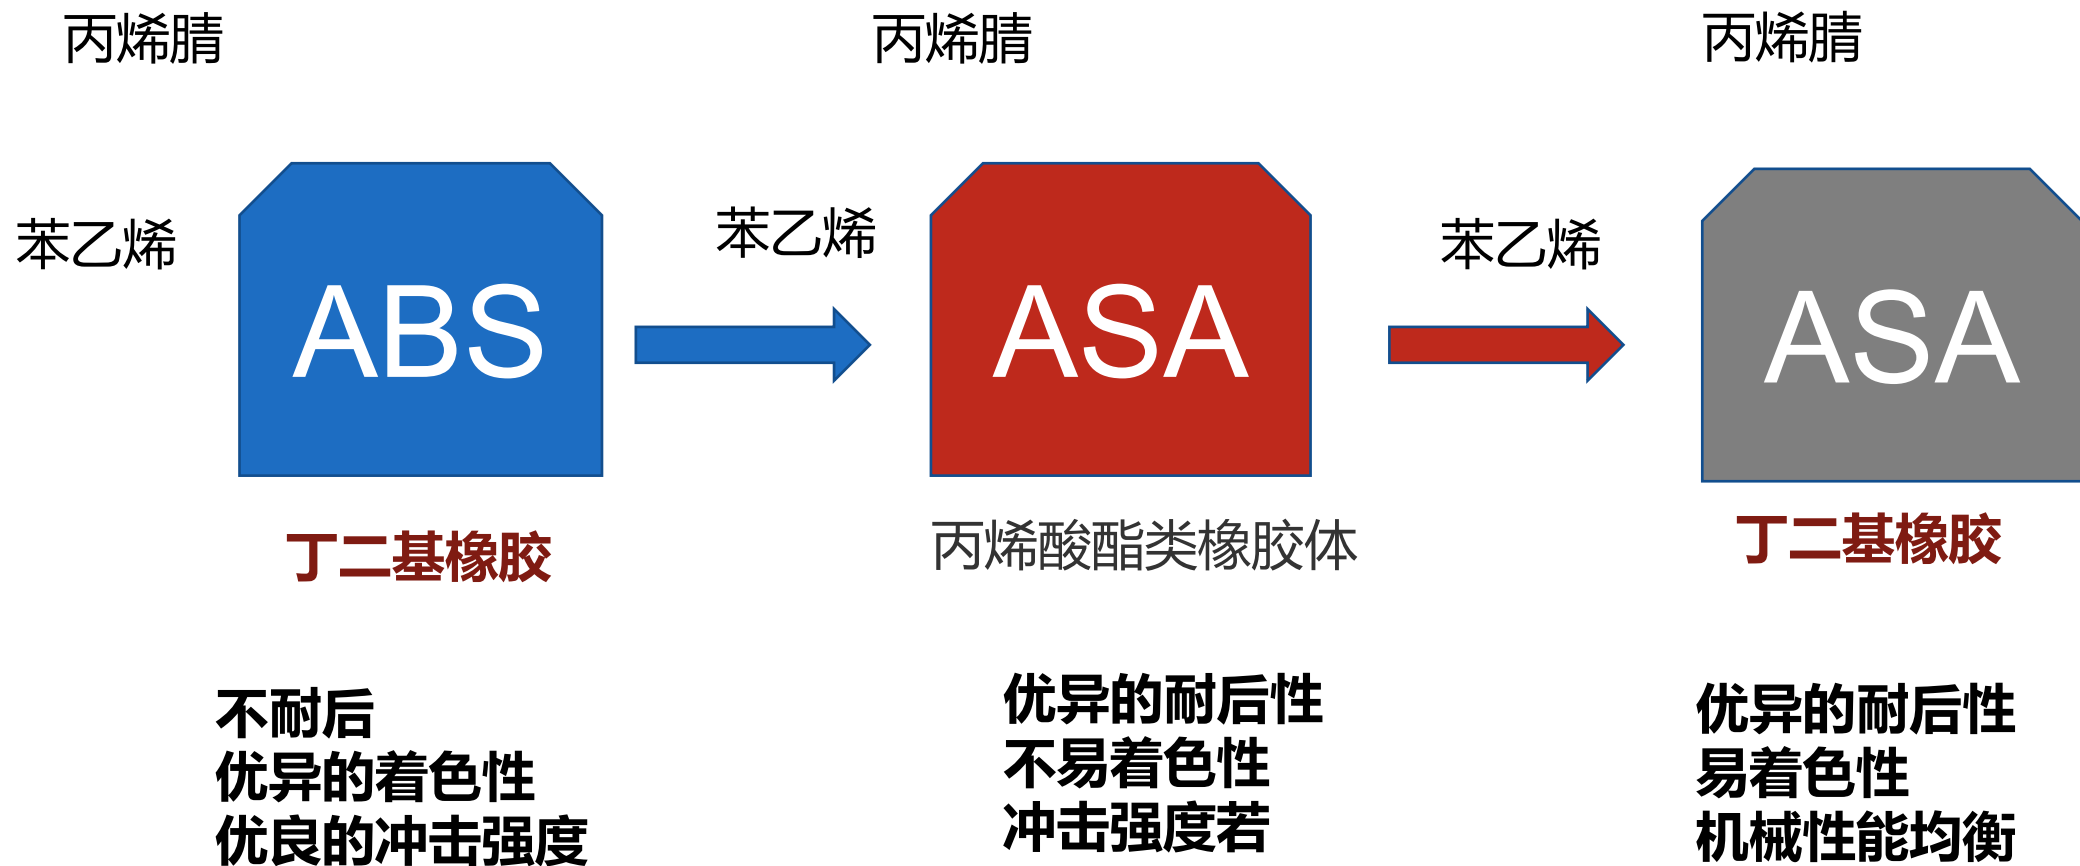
丙烯腈

苯乙烯

ABS

丁二基橡胶

不耐后
优异的着色性
优良的冲击强度

丙烯腈

苯乙烯

ASA

丙烯酸酯类橡胶体

优异的耐后性
不易着色性
冲击强度若

丙烯腈

苯乙烯

ASA

丁二基橡胶

优异的耐后性
易着色性
机械性能均衡